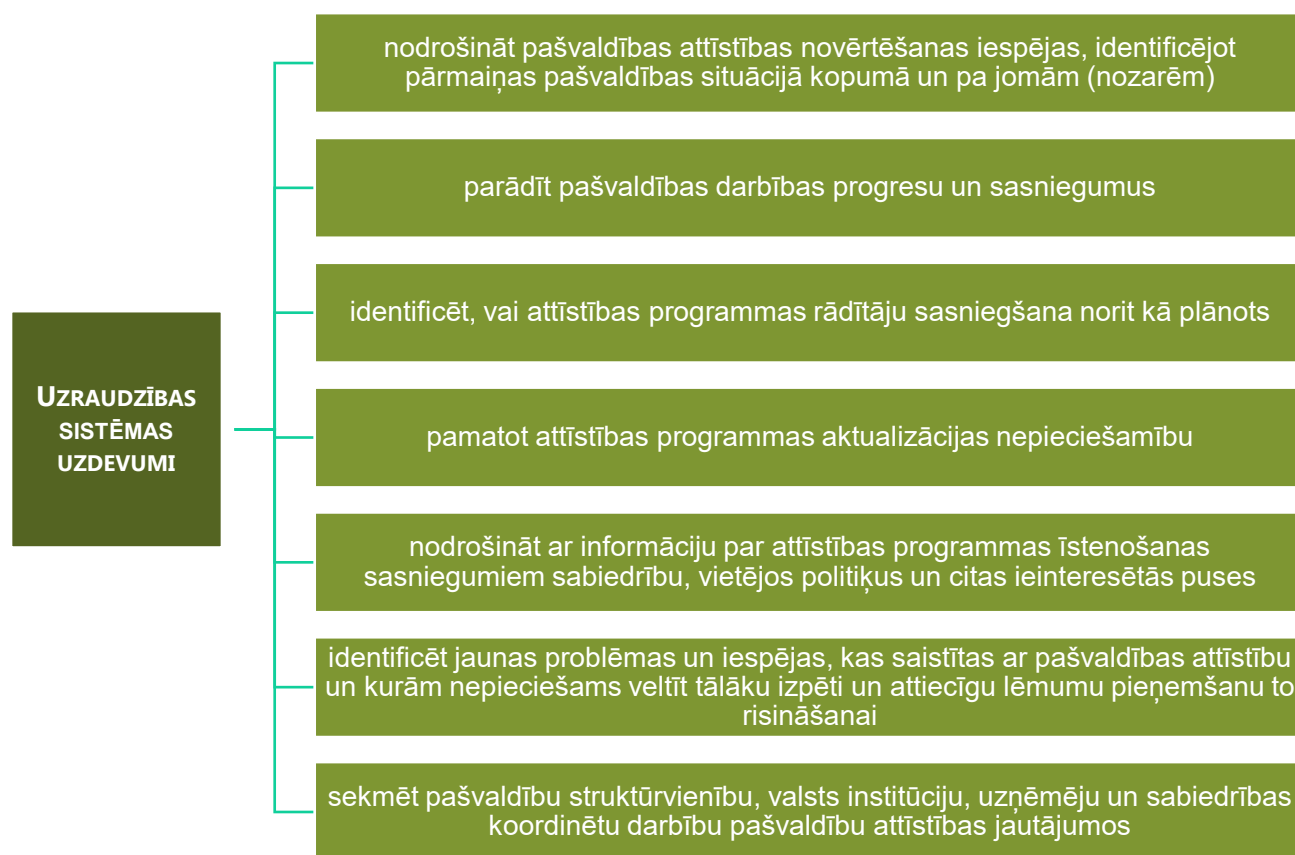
Uzraudzības sistēmas uzdevumi

nodrošināt pašvaldības attīstības novērtēšanas iespējas, identificējot pārmaiņas pašvaldības situācijā kopumā un pa jomām (nozarēm)

parādīt pašvaldības darbības progresu un sasniegumus

identificēt, vai attīstības programmas rādītāju sasniegšana norit kā plānots

pamatot attīstības programmas aktualizācijas nepieciešamību

nodrošināt ar informāciju par attīstības programmas īstenošanas sasniegumiem sabiedrību, vietējos politiķus un citas ieinteresētās puses

identificēt jaunas problēmas un iespējas, kas saistītas ar pašvaldības attīstību un kurām nepieciešams veltīt tālāku izpēti un attiecīgu lēmumu pieņemšanu to risināšanai

sekmēt pašvaldību struktūrvienību, valsts institūciju, uzņēmēju un sabiedrības koordinētu darbību pašvaldību attīstības jautājumos